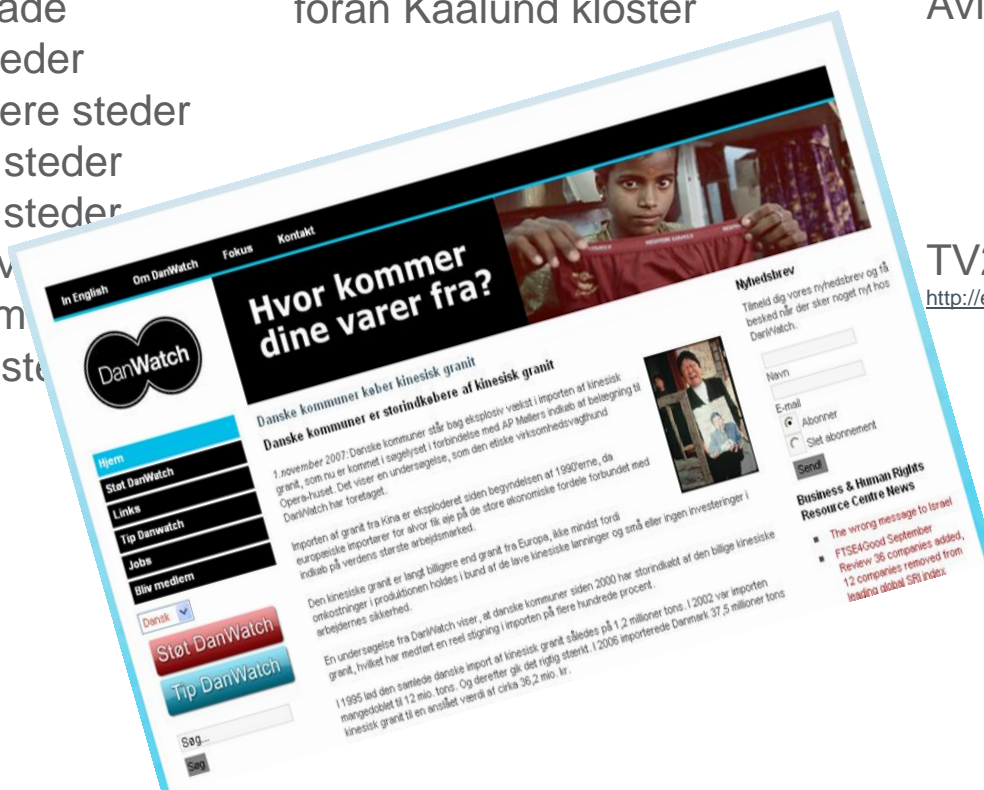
ade
eder
ere steder
steder
steder

foran Kaalund kloster

Avi

TV2
http://e

In English   Om DanWatch   Fokus   Kontakt

Hvor kommer dine varer fra?

DanWatch

Hjem
Støt DanWatch
Links
Tip Danwatch
Jobs
Bliv medlem

Dansk

Støt DanWatch
Tip DanWatch

Søg...
Søg

Danske kommuner køber kinesisk granit

Danske kommuner er storindkøbere af kinesisk granit

1.november 2007: Danske kommuner står bag eksplosiv vækst i importen af kinesisk granit, som nu er kommet i søgelyset i forbindelse med AP Møllers indkøb af belægning til Opera-huset. Det viser en undersøgelse, som den etiske virksomhedsvagthund DanWatch har foretaget.

Importen af granit fra Kina er eksploderet siden begyndelsen af 1990'erne, da europæiske importører for alvor fik øje på de store økonomiske fordele forbundet med indkøb på verdens største arbejdsmarked.

Den kinesiske granit er langt billigere end granit fra Europa, ikke mindst fordi omkostninger i produktionen holdes i bund af de lave kinesiske lønninger og små eller ingen investeringer i arbejdernes sikkerhed.

En undersøgelse fra DanWatch viser, at danske kommuner siden 2000 har storindkøbt af den billige kinesiske granit, hvilket har medført en reel stigning i importen på flere hundrede procent.

I 1995 lød den samlede danske import af kinesisk granit således på 1,2 millioner tons. I 2002 var importen mangedoblet til 12 mio. tons. Og derefter gik det rigtig stærkt. I 2006 importerede Danmark 37,5 millioner tons kinesisk granit til en anslået værdi af cirka 36,2 mio. kr.

Nyhedsbrev
Tilmeld dig vores nyhedsbrev og få besked når der sker noget nyt hos DanWatch.

Navn
E-mail
Abonner
Slet abonnement
Send

Business & Human Rights Resource Centre News
The wrong message to Israel
FTSE4Good September Review: 36 companies added, 12 companies removed from leading global SRI index